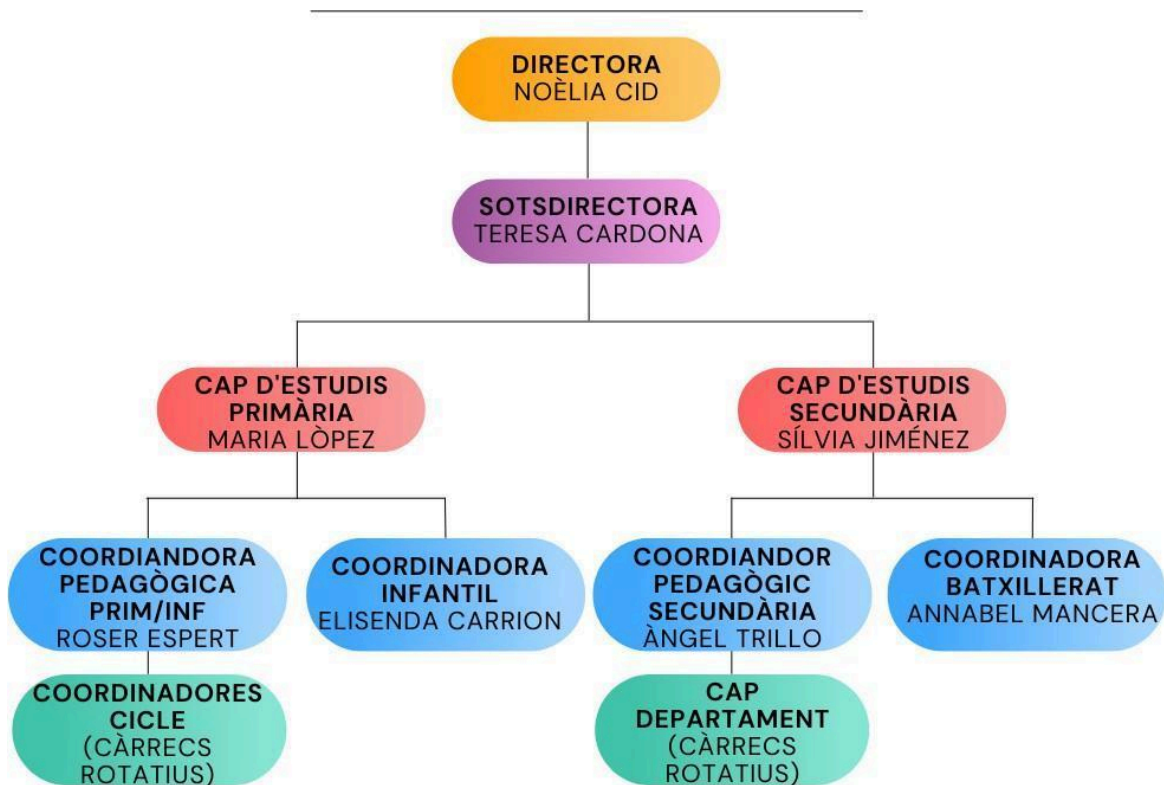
DIRECTORA
NOÈLIA CID

SOTSDIRECTORA
TERESA CARDONA

CAP D'ESTUDIS PRIMÀRIA
MARIA LÒPEZ

CAP D'ESTUDIS SECUNDÀRIA
SÍLVIA JIMÉNEZ

COORDIANDORA PEDAGÒGICA PRIM/INF
ROSER ESPERT

COORDINADORA INFANTIL
ELISENDA CARRION

COORDIANDOR PEDAGÒGIC SECUNDÀRIA
ÀNGEL TRILLO

COORDINADORA BATXILLERAT
ANNABEL MANCERA

COORDINADORES CICLE
(CÀRRECS ROTATIUS)

CAP DEPARTAMENT
(CÀRRECS ROTATIUS)